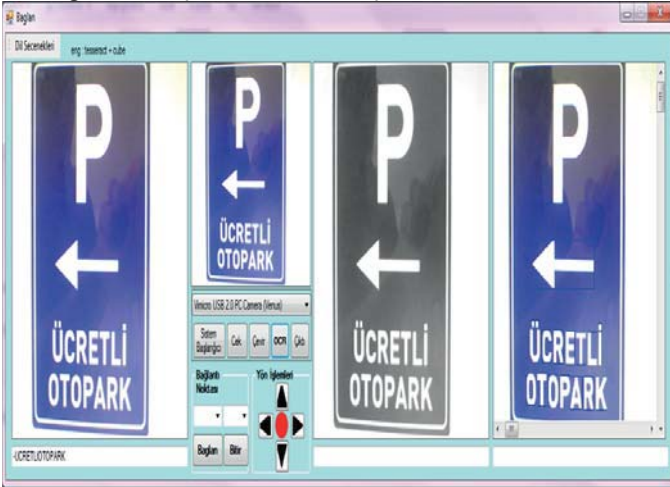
Başlan

Dil Secenekleri

eng: tesseract + cube

P

ÜCRETLİ OTOPARK

P

ÜCRETLİ OTOPARK

Vimicro USB 2.0 PC Camera (Venus)

Sistem Başlangıcı

Çek

Çevir

OCR

Çıkış

Bağlantı Noktası

Yön İşlemleri

Bağlan

Bitir

P

ÜCRETLİ OTOPARK

P

ÜCRETLİ OTOPARK

ÜCRETLİOTOPARK